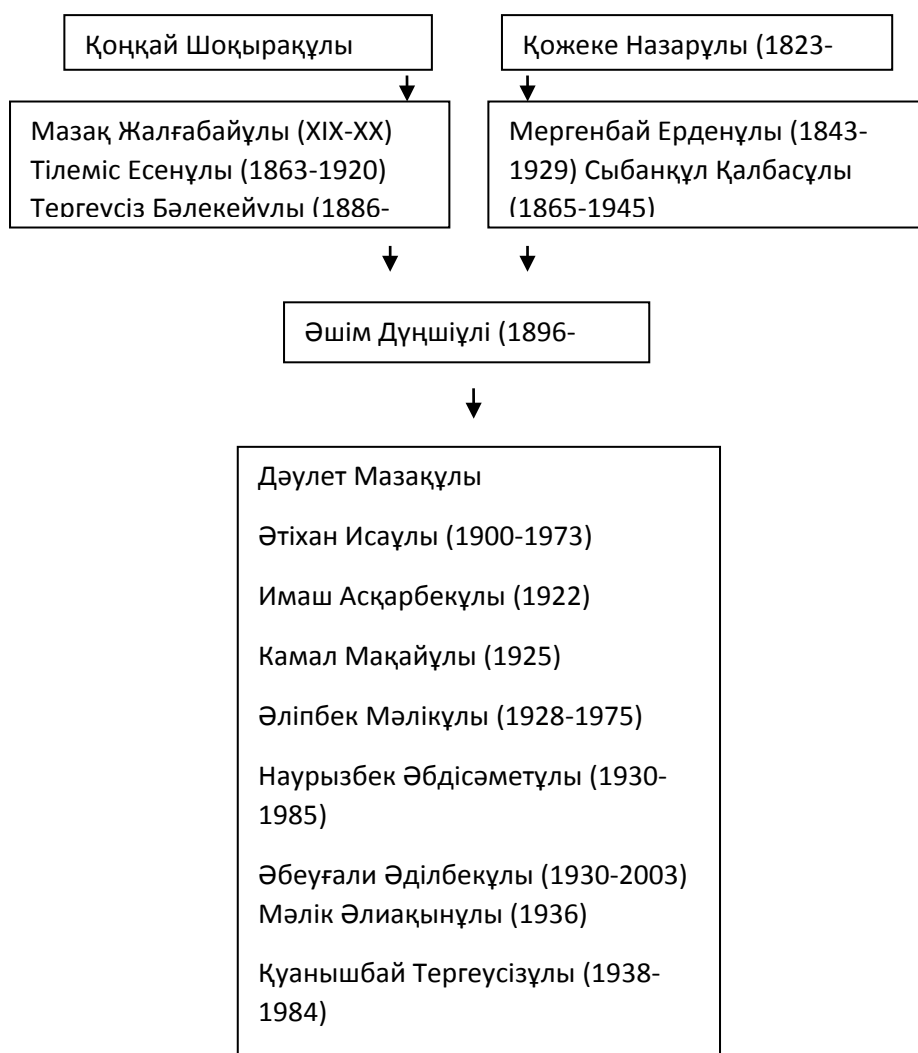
Қоңқай Шоқырақұлы

Қожеке Назарұлы (1823-

Мазақ Жалғабайұлы (XIX-XX) Тілеміс Есенұлы (1863-1920) Тергеусіз Бәлекейұлы (1886-

Мергенбай Ерденұлы (1843-1929) Сыбанқұл Қалбасұлы (1865-1945)

Әшім Дүңшіұлі (1896-

Дәулет Мазақұлы

Әтіхан Исаұлы (1900-1973)

Имаш Асқарбекұлы (1922)

Камал Мақайұлы (1925)

Әліпбек Мәлікұлы (1928-1975)

Наурызбек Әбдісәметұлы (1930-1985)

Әбеуғали Әділбекұлы (1930-2003) Мәлік Әлиақынұлы (1936)

Қуанышбай Тергеусізұлы (1938-1984)